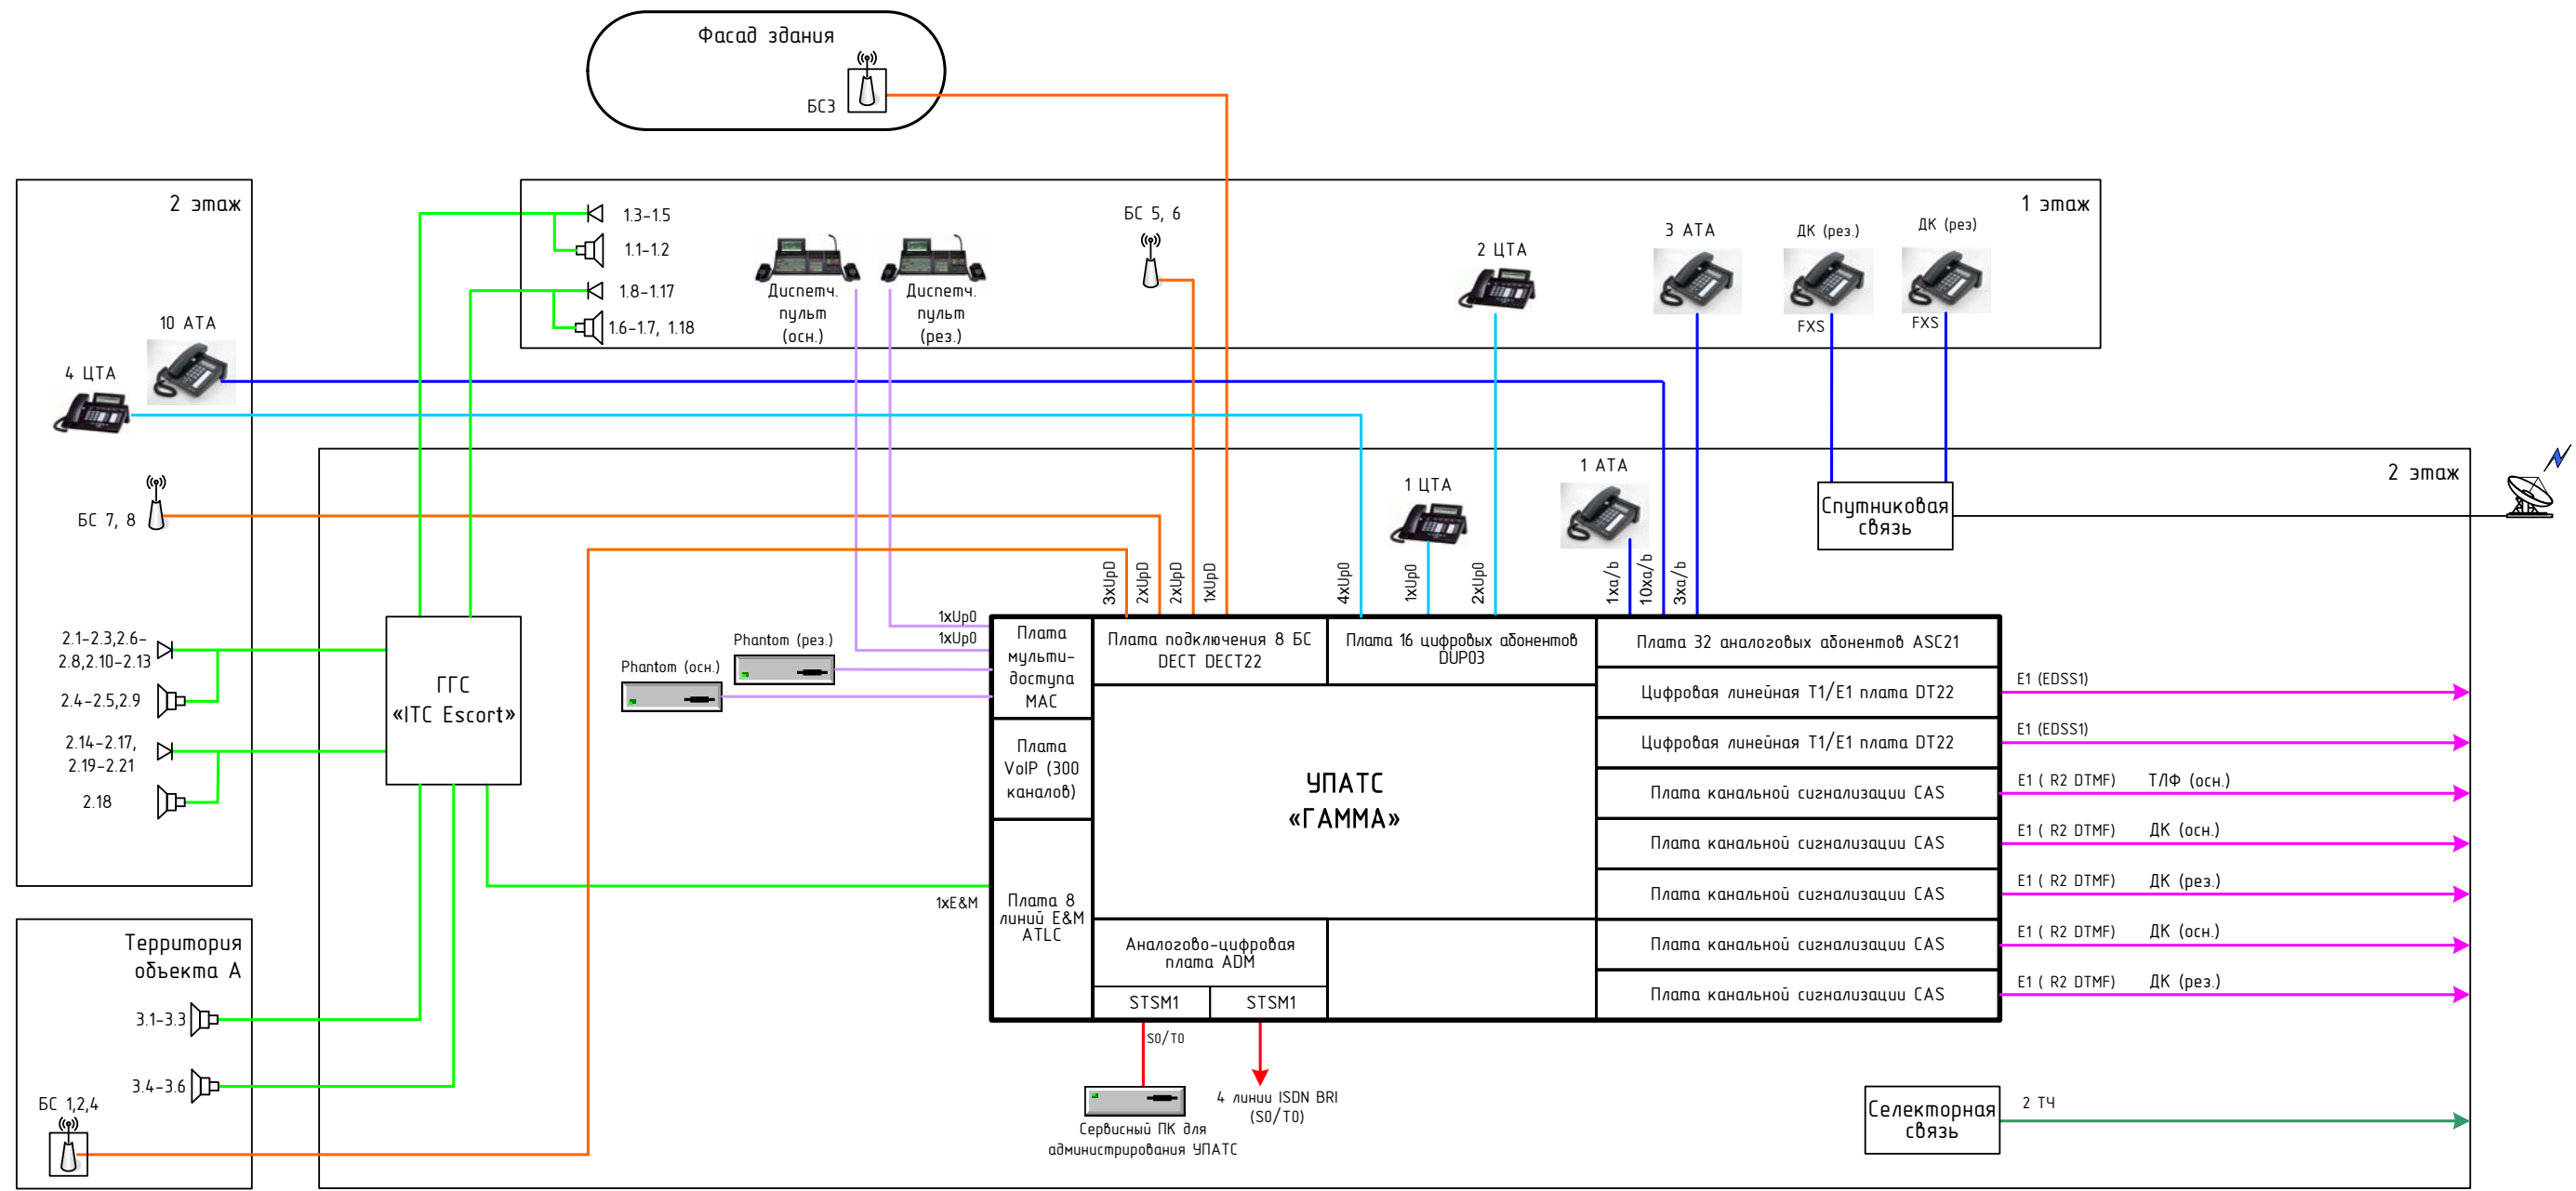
Фасад здания

БС3

2 этаж

1 этаж

1.3-1.5

1.1-1.2

1.8-1.17

1.6-1.7, 1.18

Диспетч. пульт (осн.)

Диспетч. пульт (рез.)

БС 5, 6

2 ЦТА

3 АТА

ДК (рез.)

ДК (рез)

FXS

FXS

10 АТА

4 ЦТА

БС 7, 8

2 этаж

1 ЦТА

1 АТА

Спутниковая связь

3xUp0 2xUp0 2xUp0 1xUp0 4xUp0 1xUp0 2xUp0 1xa/b 10xa/b 3xa/b

1xUp0

1xUp0

Phantom (рез.)

Phantom (осн.)

2.1-2.3,2.6-2.8,2.10-2.13

2.4-2.5,2.9

2.14-2.17, 2.19-2.21

2.18

ГГС «ITC Escort»

Плата мульти-доступа MAC

Плата подключения 8 БС DECT DECT22

Плата 16 цифровых абонентов DUP03

Плата 32 аналоговых абонентов ASC21

Цифровая линейная T1/E1 плата DT22

Цифровая линейная T1/E1 плата DT22

Плата канальной сигнализации CAS

Плата канальной сигнализации CAS

Плата канальной сигнализации CAS

Плата канальной сигнализации CAS

Плата канальной сигнализации CAS

Плата VoIP (300 каналов)

УПАТС «ГАММА»

1xE&M

Плата 8 линий E&M ATLC

Аналогово-цифровая плата ADM

STSM1

STSM1

E1 (EDSS1)

E1 (EDSS1)

E1 ( R2 DTMF) Т/Ф (осн.)

E1 ( R2 DTMF) ДК (осн.)

E1 ( R2 DTMF) ДК (рез.)

E1 ( R2 DTMF) ДК (осн.)

E1 ( R2 DTMF) ДК (рез.)

Территория объекта А

3.1-3.3

3.4-3.6

БС 1,2,4

S0/T0

4 линии ISDN BRI (S0/T0)

Сервисный ПК для администрирования УПАТС

Селекторная связь

2 ТЧ